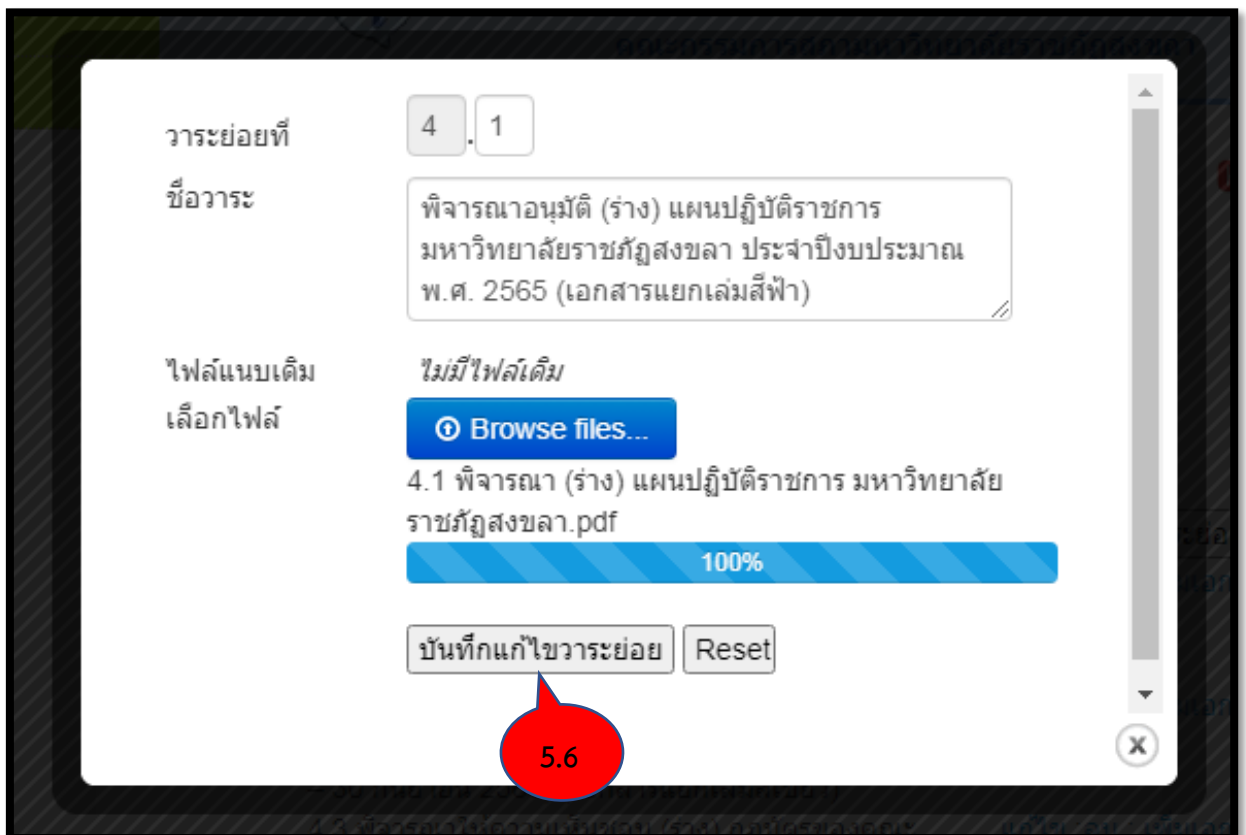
วาระย่อยที่
4 . 1

ชื่อวาระ
พิจารณาอนุมัติ (ร่าง) แผนปฏิบัติราชการ มหาวิทยาลัยราชภัฏสงขลา ประจำปีงบประมาณ พ.ศ. 2565 (เอกสารแยกเล่มสีฟ้า)

ไฟล์แนบเดิม
ไม่มีไฟล์เดิม

เลือกไฟล์
Browse files...

4.1 พิจารณา (ร่าง) แผนปฏิบัติราชการ มหาวิทยาลัยราชภัฏสงขลา.pdf

100%

บันทึกแก้ไขวาระย่อย
Reset

5.6